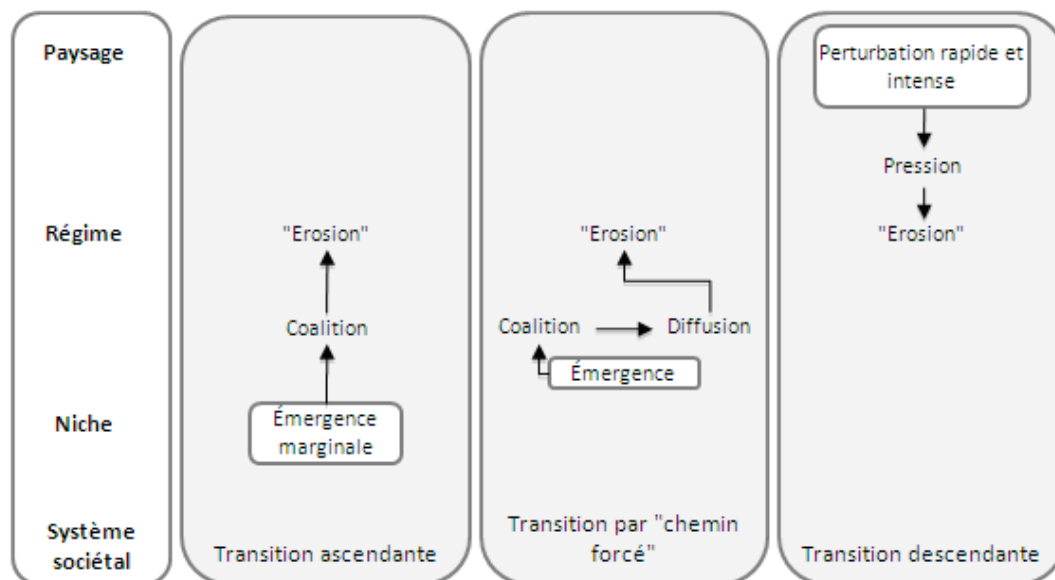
Paysage

Régime

Niche

Système sociétal

"Erosion"

Coalition

Émergence marginale

Transition ascendante

"Erosion"

Coalition

Diffusion

Émergence

Transition par "chemin forcé"

Perturbation rapide et intense

Pression

"Erosion"

Transition descendante